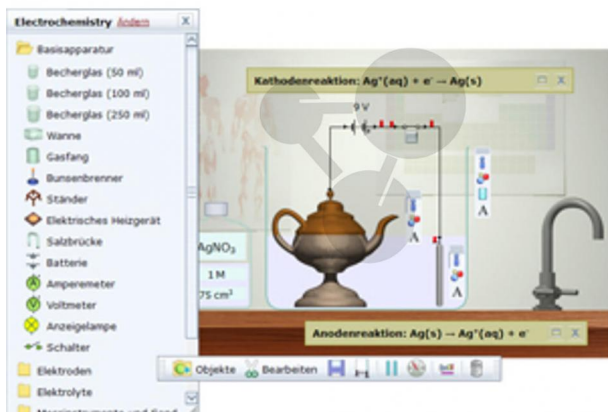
Electrochemistry Ändern X

Basisapparatur

Becherglas (50 ml)

Becherglas (100 ml)

Becherglas (250 ml)

Wanne

Gasfang

Bunsenbrenner

Ständer

Elektrisches Heizgerät

Salzbrücke

Batterie

Amperemeter

Voltmeter

Anzeigelampe

Schalter

Elektroden

Elektrolyte

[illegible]

Kathodenreaktion: $Ag^{+}(aq) + e^{-} \rightarrow Ag(s)$

9 V

A

A

A

$AgNO_3$

1 M

75 cm$^3$

Anodenreaktion: $Ag(s) \rightarrow Ag^{+}(aq) + e^{-}$

Objekte Bearbeiten